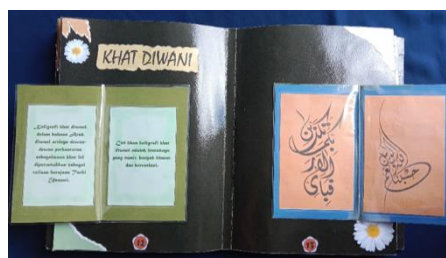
KHAT DIWANI

Kaligrafi khat diwani dalam bahasa Arab, Diwani adalah dewan-dewan pemerintahan sebagaimana khat ini dipergunakan sebagai tulisan kerajaan Turki Usmani.

Ciri khas kaligrafi khat diwani adalah lemahlengat yang ramai, banyak lekuan dan bercerkari.

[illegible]

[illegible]

12

13